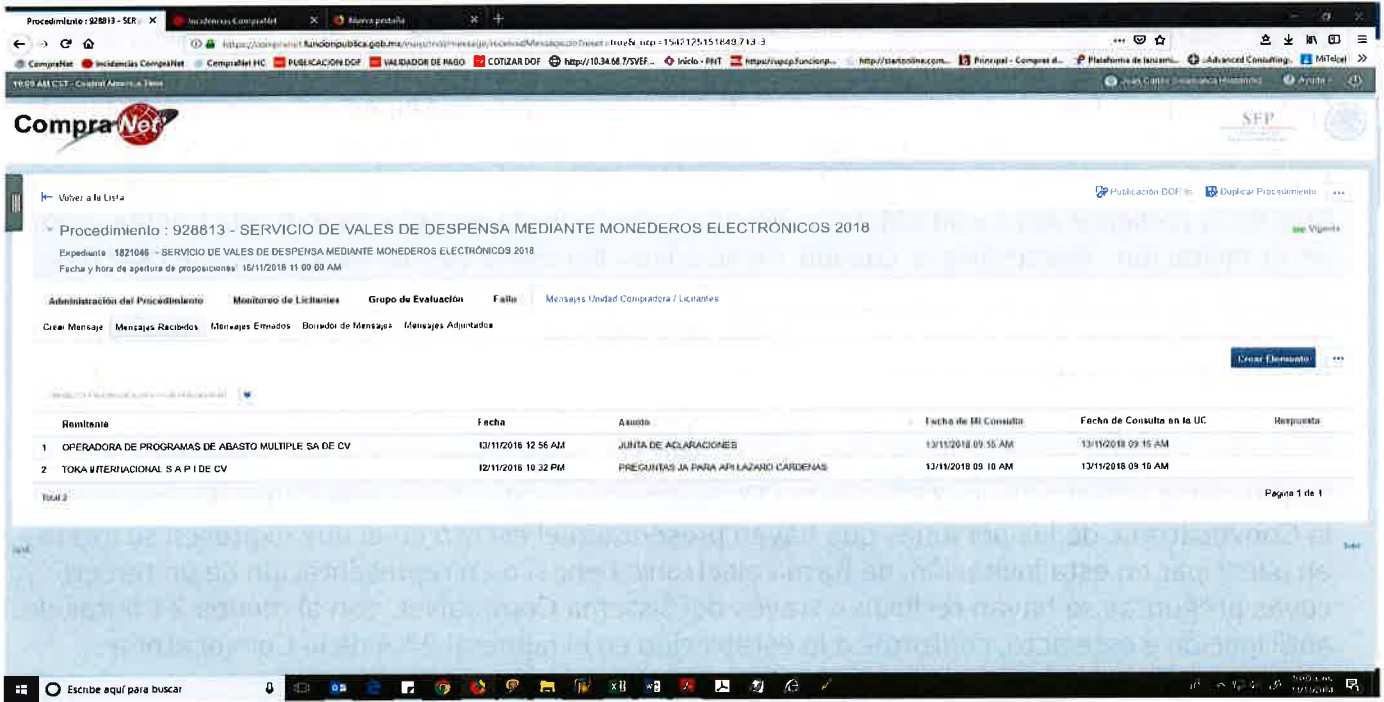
Procedimiento : 928813 - SER
Incidencias CompraNet
Nueva pestaña

https://compranet.funcionpublica.gob.mx/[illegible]

CompraNet  Incidencias CompraNet  CompraNet HC  PUBLICACION DOF  VALIDADOR DE PAGO  COTIZAR DOF  http://10.34.68.7/SVEF...  Inicio - PNT  https://upcp.funcionp...  http://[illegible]  Principal - Compras d...  Plataforma de lanzami...  Advanced Consulting  MiTelcel

10:09 AM CST - Central America Time

CompraNet

SEP

Volver a la Lista

Publicación DOF  Duplicar Procedimiento

Procedimiento : 928813 - SERVICIO DE VALES DE DESPENSA MEDIANTE MONEDEROS ELECTRÓNICOS 2018

Vigente

Expediente 1821046 - SERVICIO DE VALES DE DESPENSA MEDIANTE MONEDEROS ELECTRÓNICOS 2018
Fecha y hora de apertura de proposiciones 16/11/2018 11:00:00 AM

Administración del Procedimiento  Monitoreo de Licitantes  Grupo de Evaluación  Fallo  Mensajes Unidad Compradora / Licitantes

Crear Mensaje  Mensajes Recibidos  Mensajes Enviados  Borrador de Mensajes  Mensajes Adjuntados

Crear Elemento

| | Remitente | Fecha | Asunto | Fecha de Mi Consulta | Fecha de Consulta en la UC | Respuesta |
|---|---|---|---|---|---|---|
| 1 | OPERADORA DE PROGRAMAS DE ABASTO MULTIPLE SA DE CV | 13/11/2018 12:56 AM | JUNTA DE ACLARACIONES | 13/11/2018 09:15 AM | 13/11/2018 09:15 AM | |
| 2 | TOKA INTERNACIONAL S A P I DE CV | 12/11/2018 10:32 PM | PREGUNTAS JA PARA APL LAZARO CARDENAS | 13/11/2018 09:10 AM | 13/11/2018 09:10 AM | |

Total 2

Pagina 1 de 1

Escribe aquí para buscar